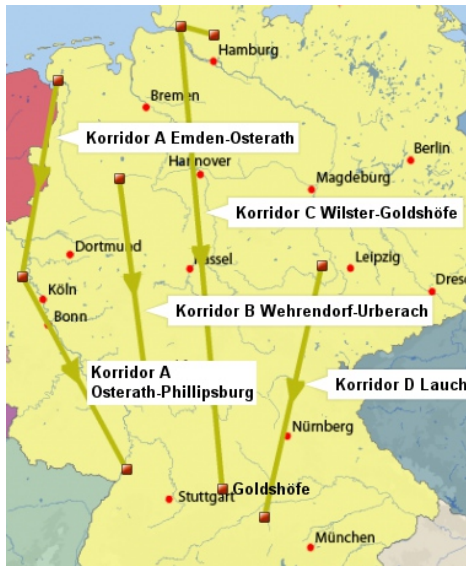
Hamburg
Bremen
Korridor A Emden-Osterath
Berlin
Hannover
Magdeburg
Korridor C Wilster-Goldshöfe
Dortmund
Leipzig
Kassel
Dresd
Köln
Bonn
Korridor B Wehrendorf-Urberach
Korridor A
Osterath-Phillipsburg
Korridor D Lauch
Nürnberg
Stuttgart
Goldshöfe
München